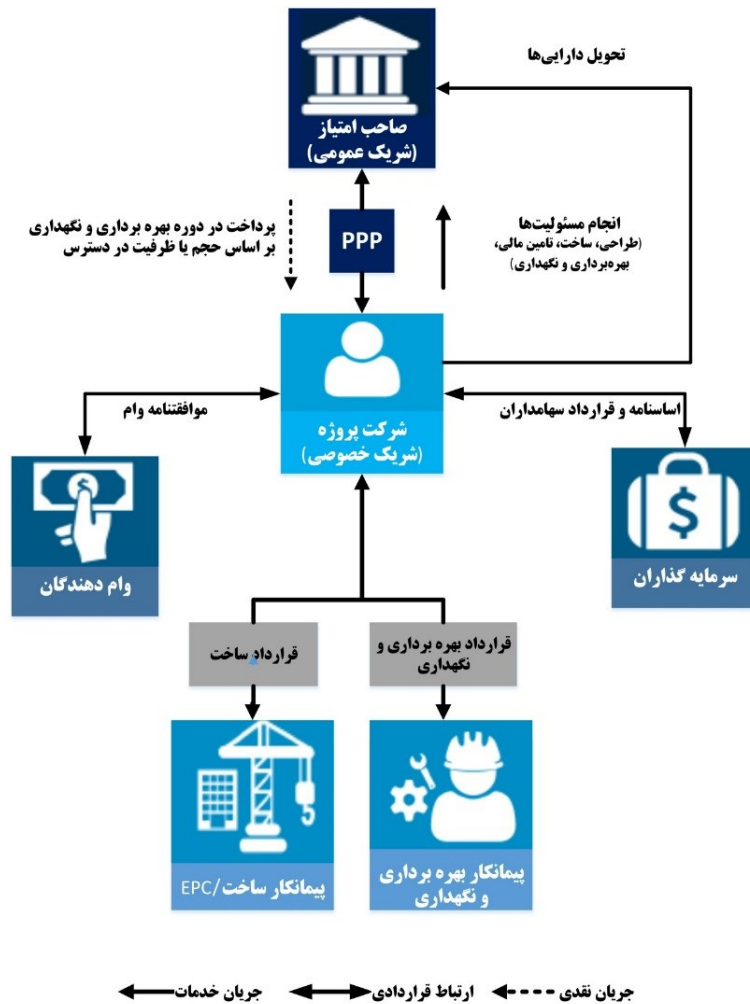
تحویل دارایی‌ها

صاحب امتیاز
(شریک عمومی)

پرداخت در دوره بهره برداری و نگهداری
بر اساس حجم یا ظرفیت در دسترس

PPP

انجام مسئولیت‌ها
(طراحی، ساخت، تامین مالی،
بهره‌برداری و نگهداری)

موافقتنامه وام

شرکت پروژه
(شریک خصوصی)

اساسنامه و قرارداد سهامداران

وام دهندگان

سرمایه گذاران

قرارداد ساخت

قرارداد بهره برداری و نگهداری

پیمانکار ساخت/EPC

پیمانکار بهره برداری و نگهداری

جریان خدمات    ارتباط قراردادی    جریان نقدی